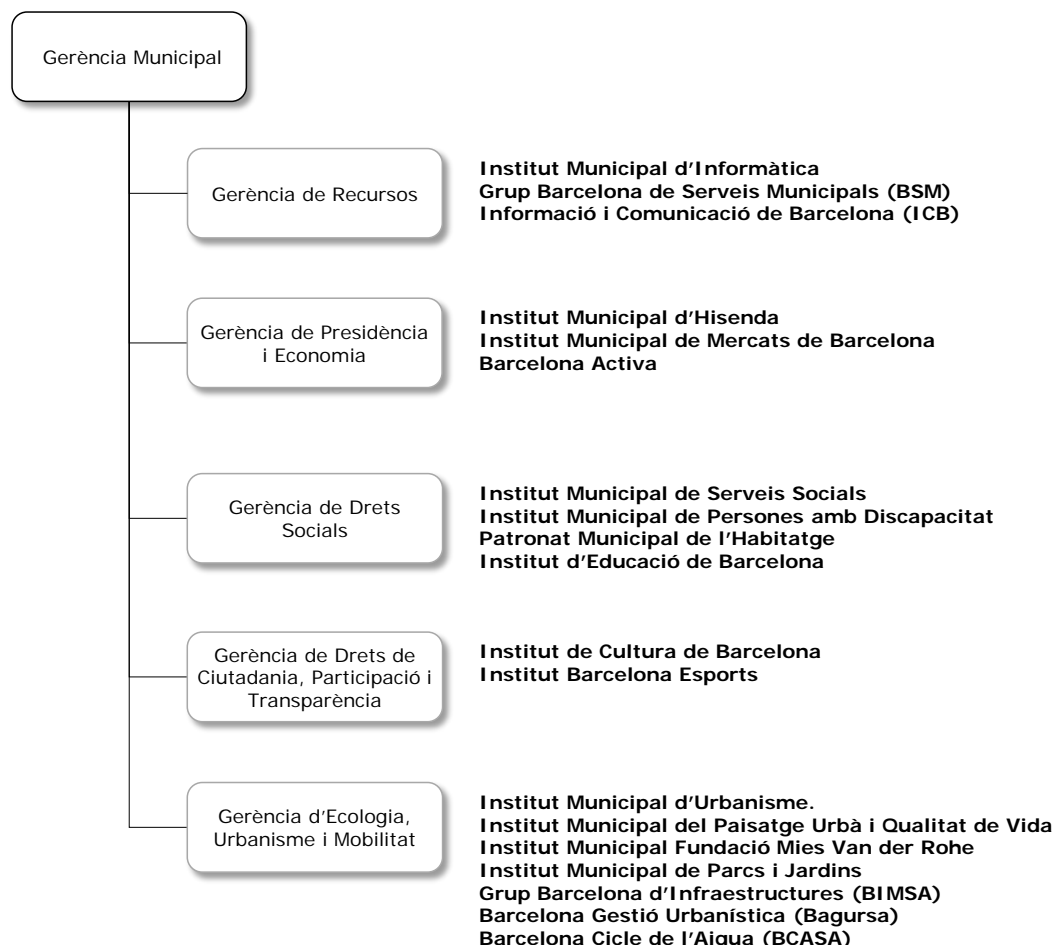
Gerència Municipal

Gerència de Recursos

Institut Municipal d'Informàtica
Grup Barcelona de Serveis Municipals (BSM)
Informació i Comunicació de Barcelona (ICB)

Gerència de Presidència i Economia

Institut Municipal d'Hisenda
Institut Municipal de Mercats de Barcelona
Barcelona Activa

Gerència de Drets Socials

Institut Municipal de Serveis Socials
Institut Municipal de Persones amb Discapacitat
Patronat Municipal de l'Habitatge
Institut d'Educació de Barcelona

Gerència de Drets de Ciutadania, Participació i Transparència

Institut de Cultura de Barcelona
Institut Barcelona Esports

Gerència d'Ecologia, Urbanisme i Mobilitat

Institut Municipal d'Urbanisme.
Institut Municipal del Paisatge Urbà i Qualitat de Vida
Institut Municipal Fundació Mies Van der Rohe
Institut Municipal de Parcs i Jardins
Grup Barcelona d'Infraestructures (BIMSA)
Barcelona Gestió Urbanística (Bagursa)
Barcelona Cicle de l'Aigua (BCASA)